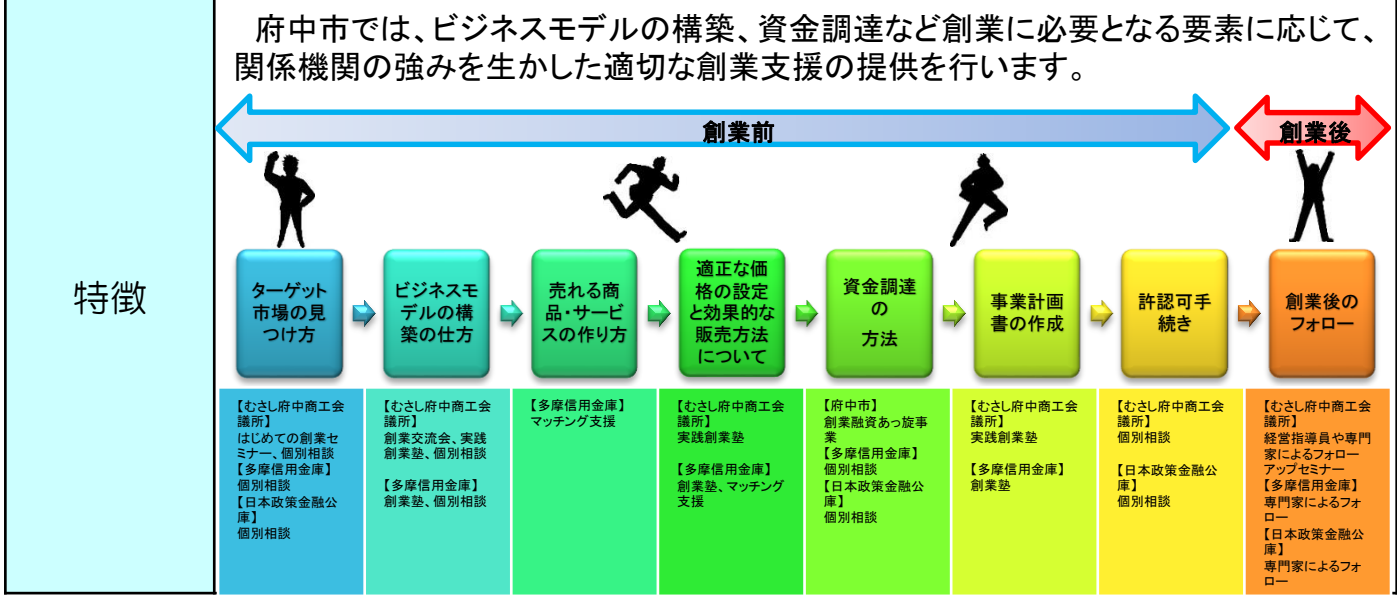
特徴

府中市では、ビジネスモデルの構築、資金調達など創業に必要となる要素に応じて、関係機関の強みを生かした適切な創業支援の提供を行います。

創業前

創業後

ターゲット市場の見つけ方

ビジネスモデルの構築の仕方

売れる商品・サービスの作り方

適正な価格の設定と効果的な販売方法について

資金調達の方法

事業計画書の作成

許認可手続き

創業後のフォロー

【むさし府中商工会議所】
はじめての創業セミナー、個別相談
【多摩信用金庫】
個別相談
【日本政策金融公庫】
個別相談

【むさし府中商工会議所】
創業交流会、実践創業塾、個別相談

【多摩信用金庫】
創業塾、個別相談

【多摩信用金庫】
マッチング支援

【むさし府中商工会議所】
実践創業塾

【多摩信用金庫】
創業塾、マッチング支援

【府中市】
創業融資あっ旋事業
【多摩信用金庫】
個別相談
【日本政策金融公庫】
個別相談

【むさし府中商工会議所】
実践創業塾

【多摩信用金庫】
創業塾

【むさし府中商工会議所】
個別相談

【日本政策金融公庫】
個別相談

【むさし府中商工会議所】
経営指導員や専門家によるフォローアップセミナー
【多摩信用金庫】
専門家によるフォロー
【日本政策金融公庫】
専門家によるフォロー